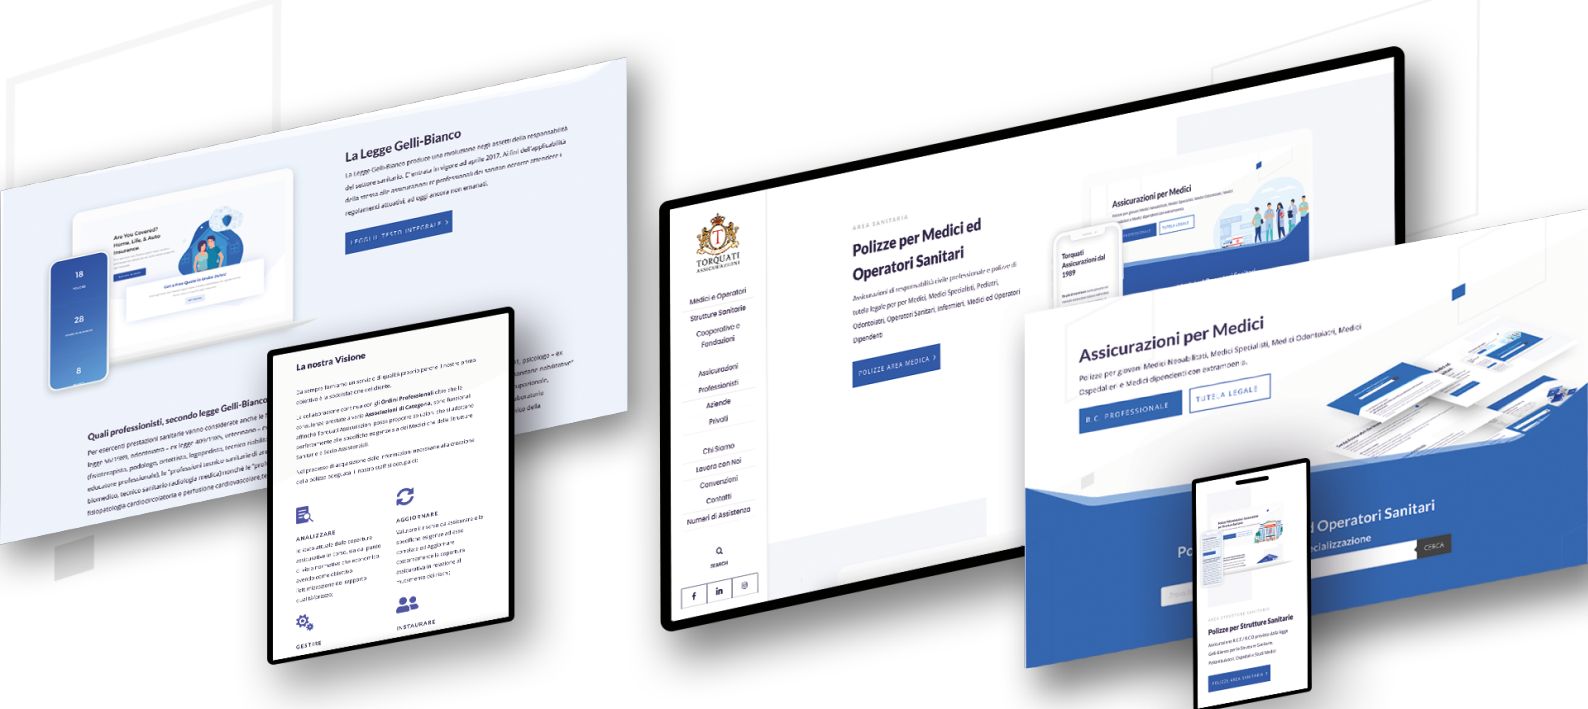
La Legge Gelli-Bianco

La Legge Gelli-Bianco produce una rivoluzione negli assetti della responsabilità del settore sanitario. L'entrata in vigore ad aprile 2017. Ai fini dell'applicabilità della stessa alle assicurazioni ai professionisti del sanitari occorre attendere i regolamenti attuativi, ad oggi ancora non emanati.

LEGGI IL TESTO INTEGRALE >

Are You Covered? Home, Life, & Auto Insurance.

18

28

8

Quali professionisti, secondo legge Gelli-Bianco

La nostra Visione

ANALIZZARE

AGGIORNARE

GESTIRE

INSTAURARE

TORQUATI ASSICURAZIONI

Medici e Operatori

Strutture Sanitarie

Cooperative e Fondazioni

Assicurazioni Professionisti

Aziende

Privati

Chi Siamo

Lavora con Noi

Convenzioni

Contatti

Numeri di Assistenza

SEARCH

AREA SANITARIA

Polizze per Medici ed Operatori Sanitari

Assicurazioni di responsabilità civile professionale e polizze di tutela legale per per Medici, Medici Specialisti, Pediatri, Odontoiatri, Operatori Sanitari, Infermieri, Medici ed Operatori Dipendenti

POLIZZE AREA MEDICA >

Assicurazioni per Medici

Torquati Assicurazioni dal 1989

Assicurazioni per Medici

Polizze per giovani Medici Neolaureati, Medici Specialisti, Medici Odontoiatri, Medici Ospedalieri e Medici dipendenti con extramoenia.

R.C. PROFESSIONALE

TUTELA LEGALE

Po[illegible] Operatori Sanitari

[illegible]cializzazione

CERCA

AREA STRUTTURE SANITARIE

Polizze per Strutture Sanitarie

POLIZZE AREA SANITARIA >